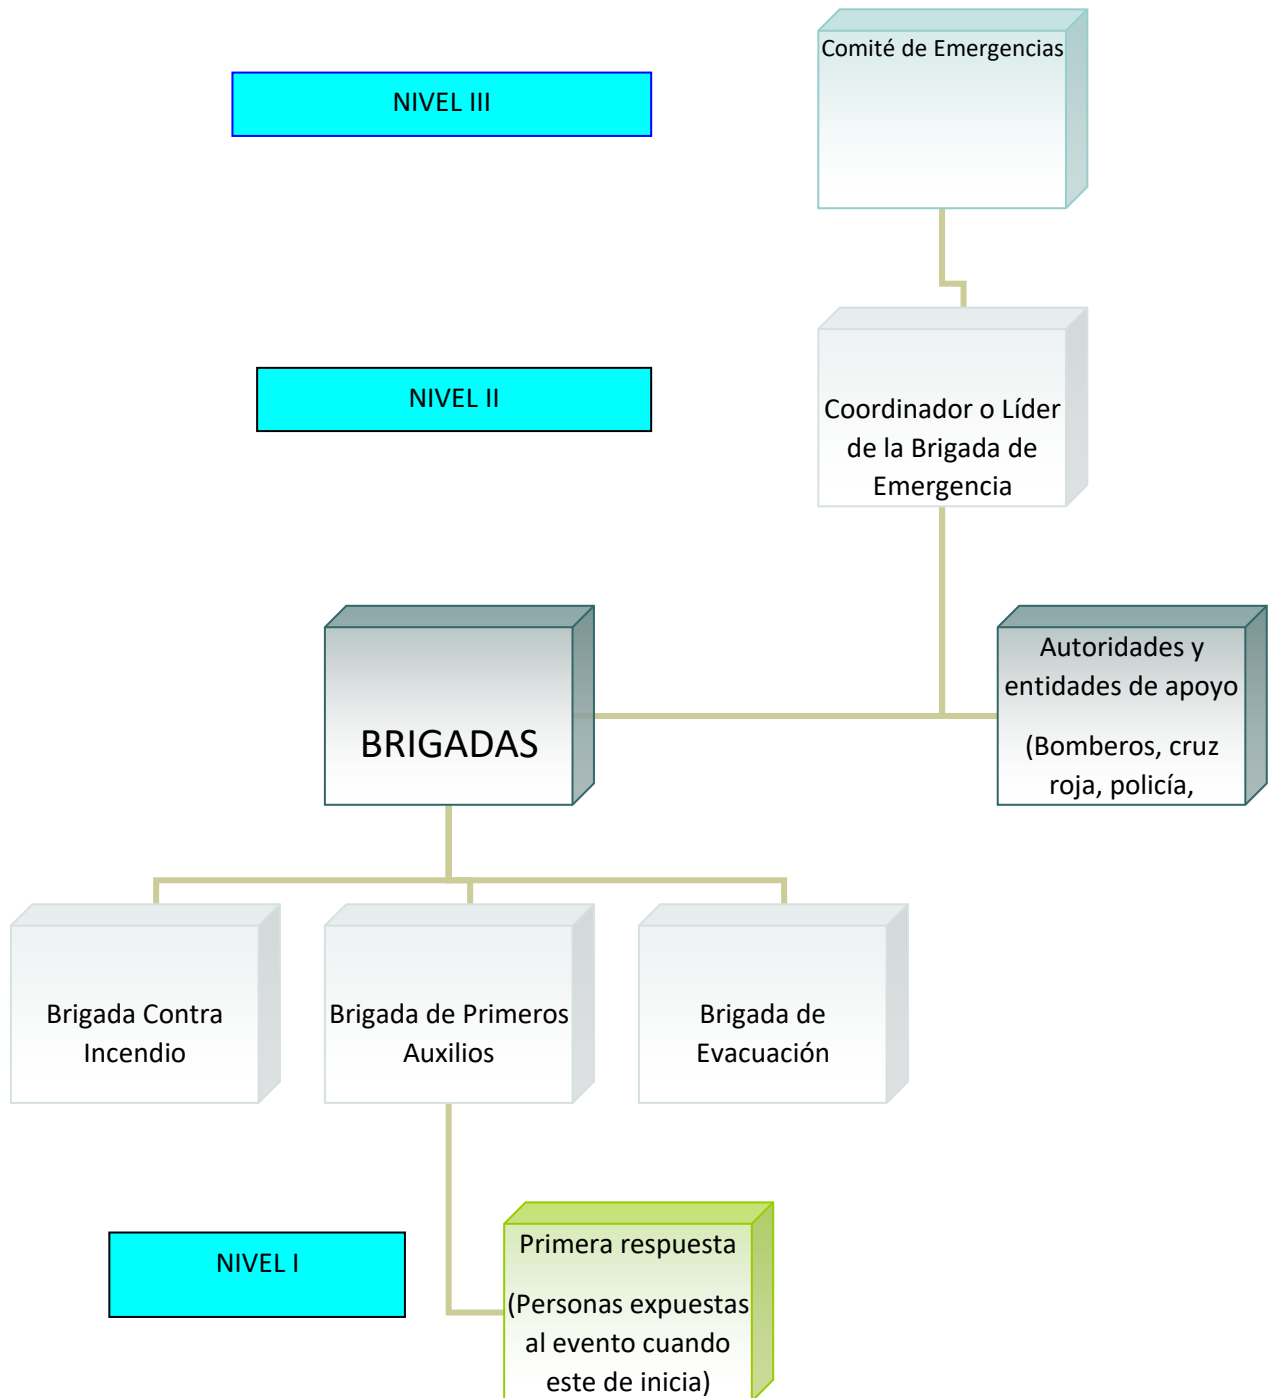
NIVEL III

Comité de Emergencias

NIVEL II

Coordinador o Líder de la Brigada de Emergencia

BRIGADAS

Autoridades y entidades de apoyo

(Bomberos, cruz roja, policía,

Brigada Contra Incendio

Brigada de Primeros Auxilios

Brigada de Evacuación

NIVEL I

Primera respuesta

(Personas expuestas al evento cuando este de inicia)